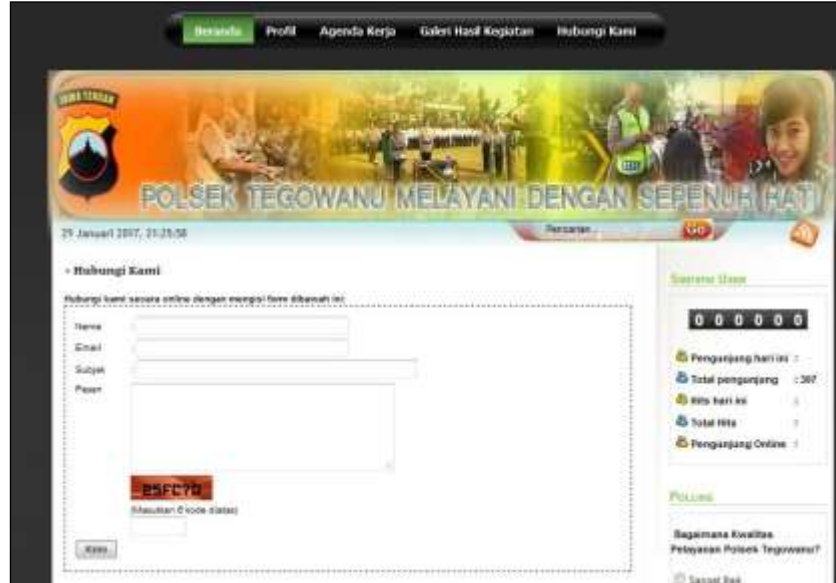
Beranda Profil Agenda Kerja Galeri Hasil Kegiatan Hubungi Kami

JAWA TENGAH

POLSEK TEGOWANU MELAYANI DENGAN SEPENUH HATI

29 Januari 2017, 21:25:58

Pencarian... Go

» Hubungi Kami

Hubungi kami secara online dengan mengisi form dibawah ini:

Nama

Email

Subyek

Pesan

25FC78

(Masukkan 6 kode diatas)

Kirim

Statistik User

0 0 0 0 0 0

Pengunjung hari ini :

Total pengunjung : 367

Hits hari ini :

Total Hits :

Pengunjung Online :

Polling

Bagaimana Kwalitas Pelayanan Polsek Tegowanu?

Sangat Baik